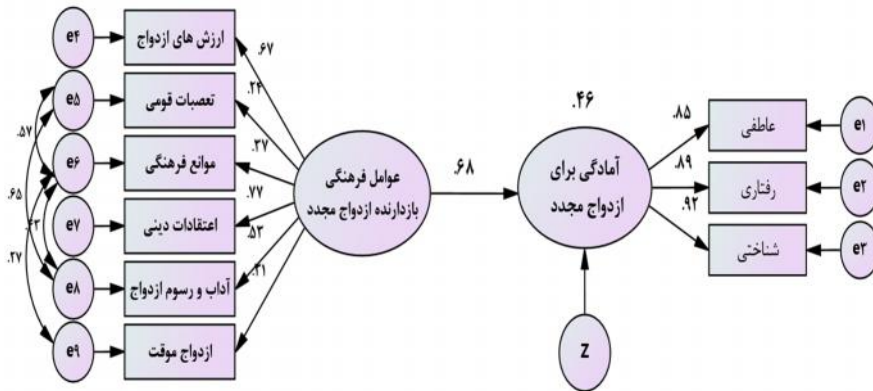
e۴
ارزش های ازدواج
.۶۷
e۵
تعصبات قومی
.۲۴
.۵۷
e۶
موانع فرهنگی
.۲۷
.۶۵
.۴۳
e۷
اعتقادات دینی
.۷۷
.۲۷
e۸
آداب و رسوم ازدواج
.۵۲
.۲۱
e۹
ازدواج موقت
عوامل فرهنگی بازدارنده ازدواج مجدد
.۶۸
.۴۶
آمادگی برای ازدواج مجدد
z
.۸۵
عاطفی
e۱
.۸۹
رفتاری
e۲
.۹۲
شناختی
e۳